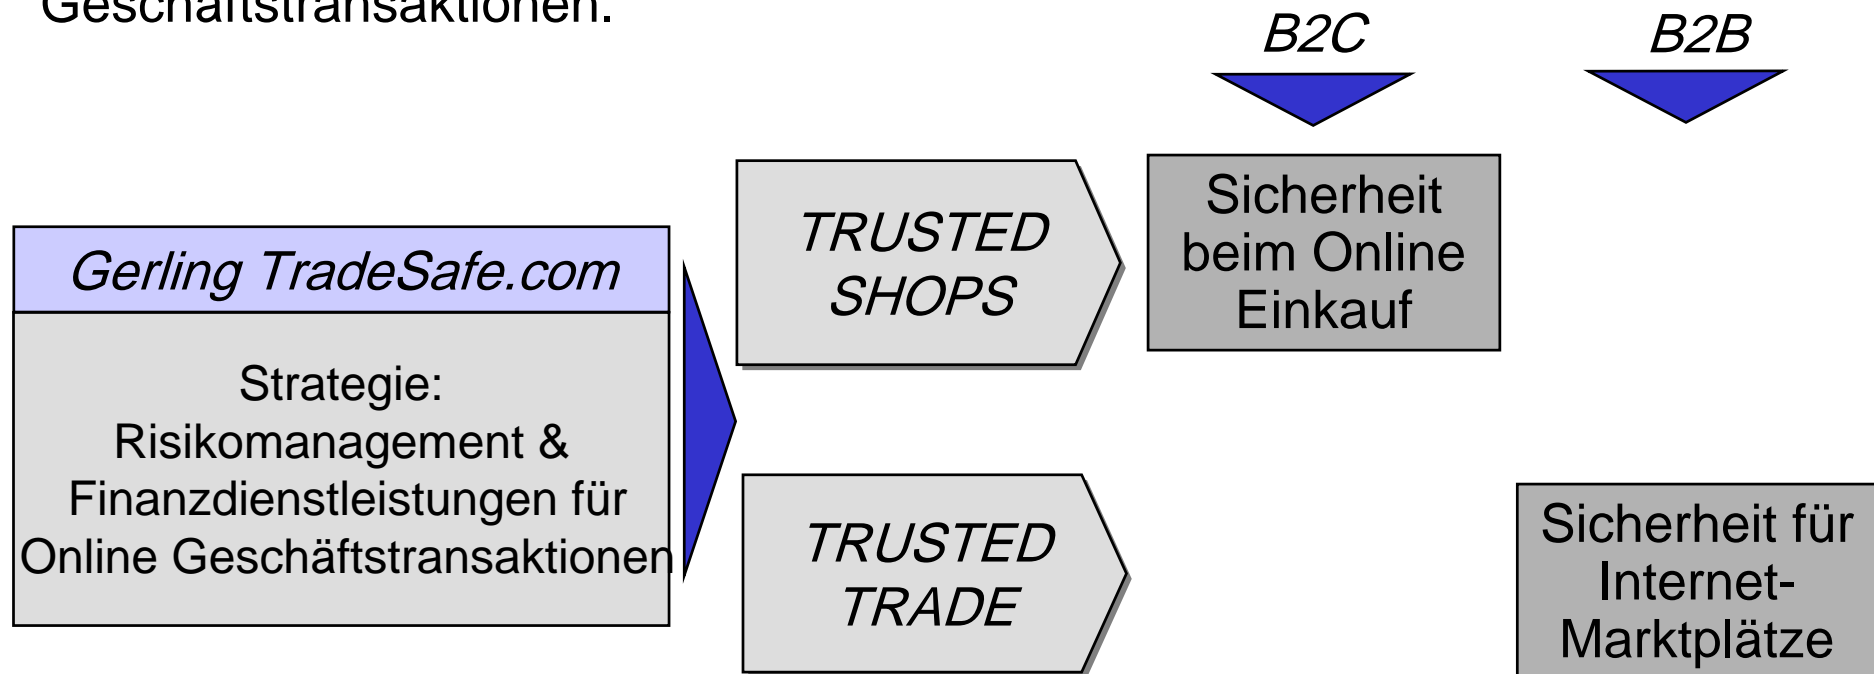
Geschäftstransaktionen.

B2C

B2B

Gerling TradeSafe.com

Strategie: Risikomanagement & Finanzdienstleistungen für Online Geschäftstransaktionen

TRUSTED SHOPS

Sicherheit beim Online Einkauf

TRUSTED TRADE

Sicherheit für Internet-Marktplätze